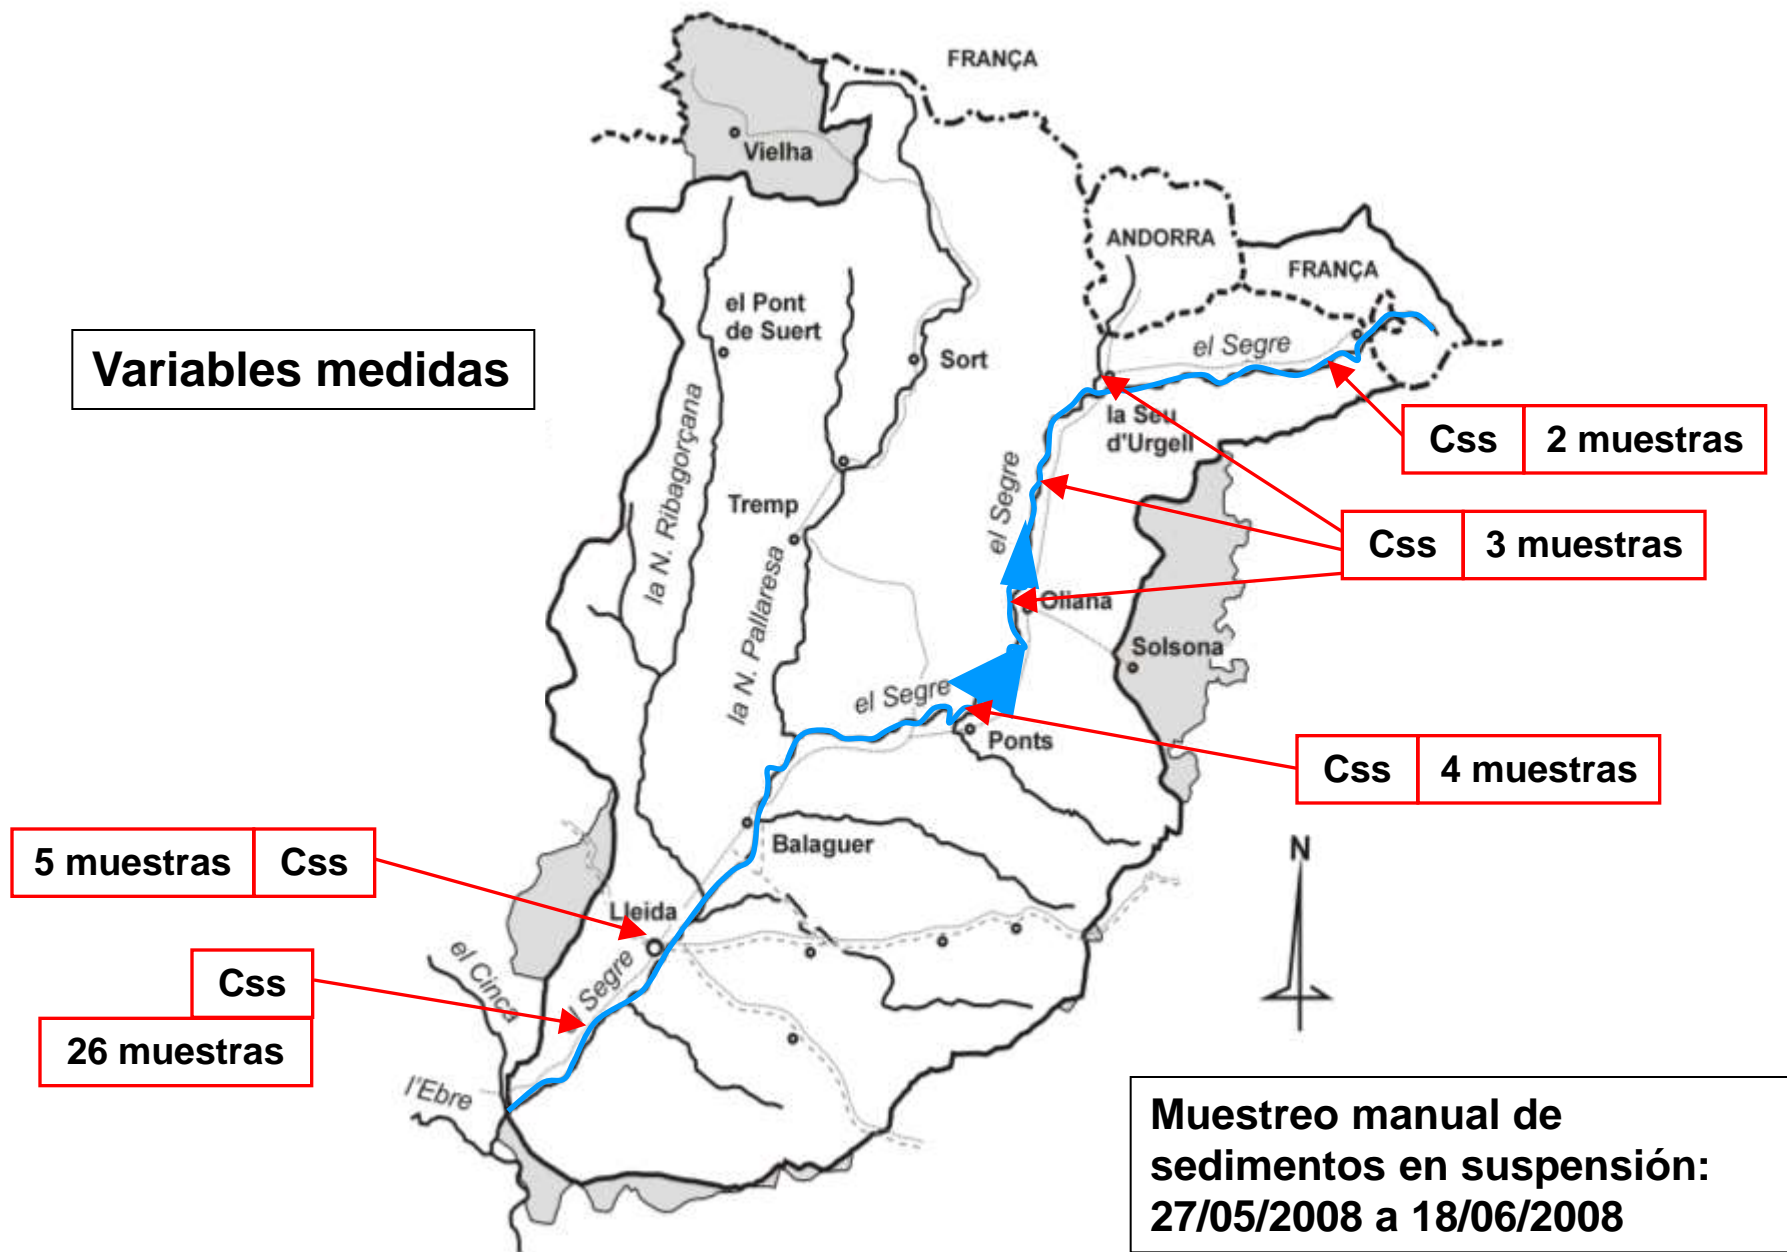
FRANÇA

Vielha

ANDORRA

FRANÇA

Variables medidas

el Pont de Suert

Sort

el Segre

la Seu d'Urgell

Css | 2 muestras

la N. Ribagorçana

Tremp

el Segre

Css | 3 muestras

la N. Pallaresa

Oliana

Solsona

el Segre

Ponts

Css | 4 muestras

Balaguer

5 muestras | Css

N

Lleida

el Cinca

el Segre

Css

26 muestras

l'Ebre

Muestreo manual de sedimentos en suspensión: 27/05/2008 a 18/06/2008